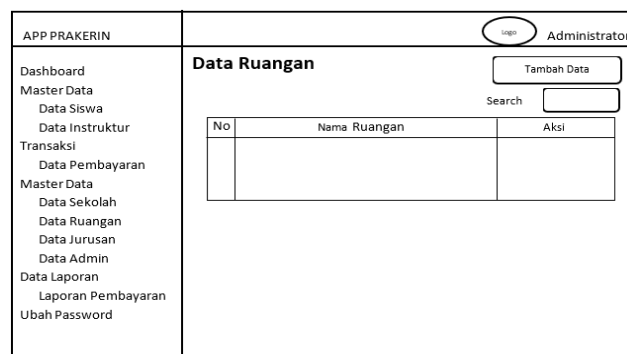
APP PRAKERIN

Logo

Administrator

Dashboard
Master Data
Data Siswa
Data Instruktur
Transaksi
Data Pembayaran
Master Data
Data Sekolah
Data Ruangan
Data Jurusan
Data Admin
Data Laporan
Laporan Pembayaran
Ubah Password

Data Ruangan

Tambah Data

Search

| No | Nama Ruangan | Aksi |
|---|---|---|
| | | |